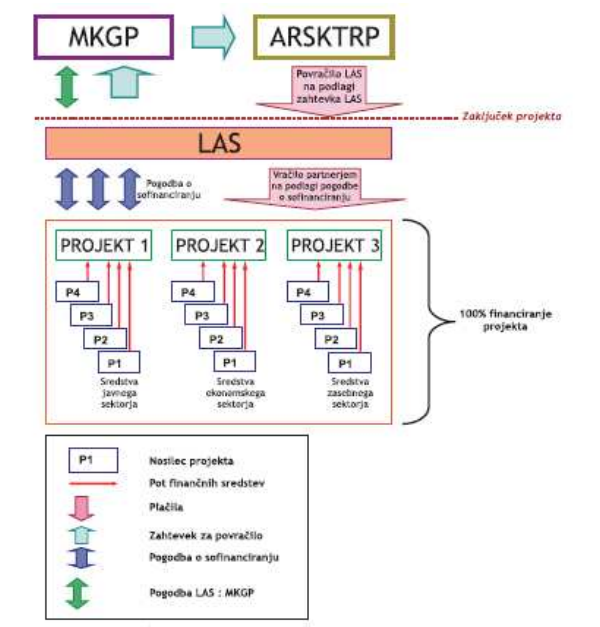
MKGP

ARSKTRP

Povračilo LAS na podlagi zahtevka LAS

Zaključek projekta

LAS

Pogodba o sofinanciranju

Vračilo partnerjem na podlagi pogodbe o sofinanciranju

PROJEKT 1

PROJEKT 2

PROJEKT 3

P4
P3
P2
P1
Sredstva javnega sektorja

P4
P3
P2
P1
Sredstva ekonomskega sektorja

P4
P3
P2
P1
Sredstva zasebnega sektorja

100% financiranje projekta

P1 Nosilec projekta
Pot finančnih sredstev
Plačila
Zahtevek za povračilo
Pogodba o sofinanciranju
Pogodba LAS : MKGP